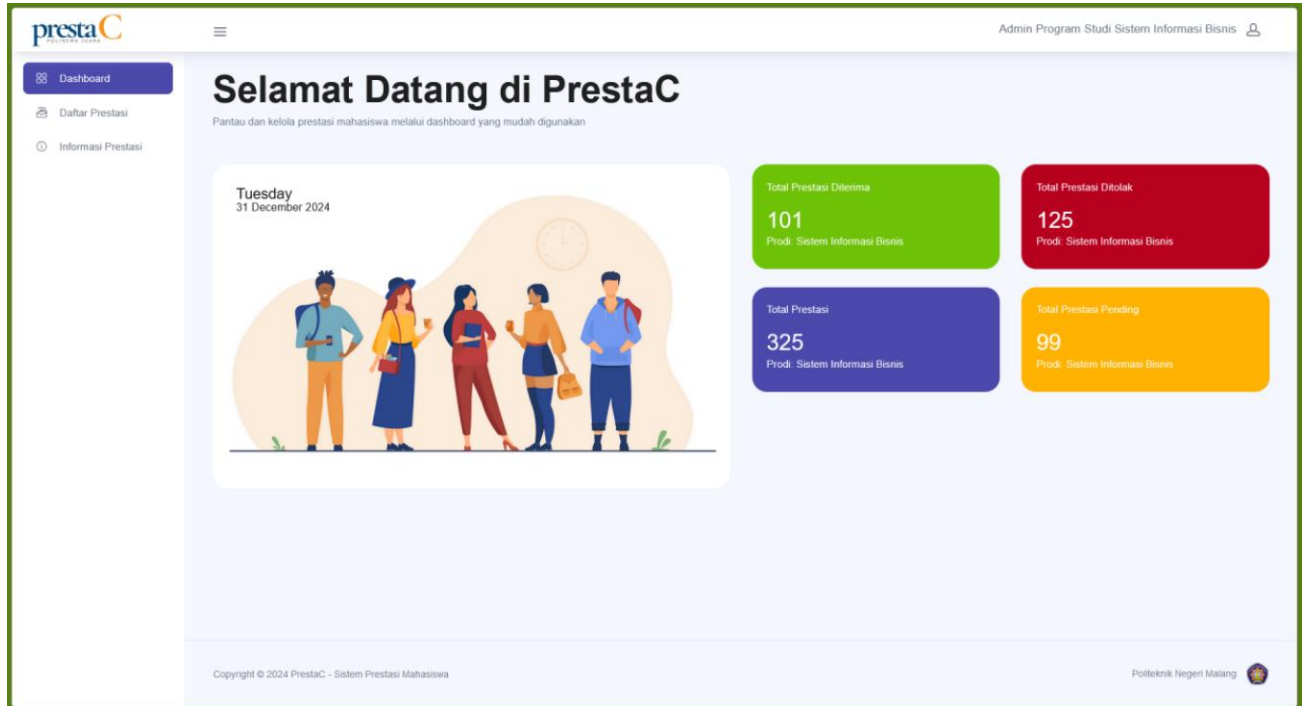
prestaC
POLINEMA JUARA

Admin Program Studi Sistem Informasi Bisnis

Dashboard
Daftar Prestasi
Informasi Prestasi

Selamat Datang di PrestaC

Pantau dan kelola prestasi mahasiswa melalui dashboard yang mudah digunakan

Tuesday
31 December 2024

Total Prestasi Diterima
101
Prodi: Sistem Informasi Bisnis

Total Prestasi Ditolak
125
Prodi: Sistem Informasi Bisnis

Total Prestasi
325
Prodi: Sistem Informasi Bisnis

Total Prestasi Pending
99
Prodi: Sistem Informasi Bisnis

Copyright © 2024 PrestaC - Sistem Prestasi Mahasiswa

Politeknik Negeri Malang